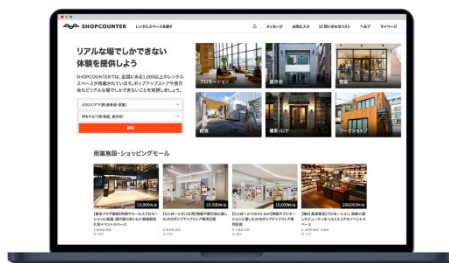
SHOPCOUNTER レンタルスペースを探す

メッセージ お気に入り 問い合わせリスト ヘルプ ログイン

リアルな場でしかできない体験を提供しよう

SHOPCOUNTERでは、全国にある1,000以上のレンタルスペースが掲載されています。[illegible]

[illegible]

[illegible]

検索

プロモーション

展示会

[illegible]

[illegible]

撮影・ロケ

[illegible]

商業施設・ショッピングモール

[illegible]

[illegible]

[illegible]

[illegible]